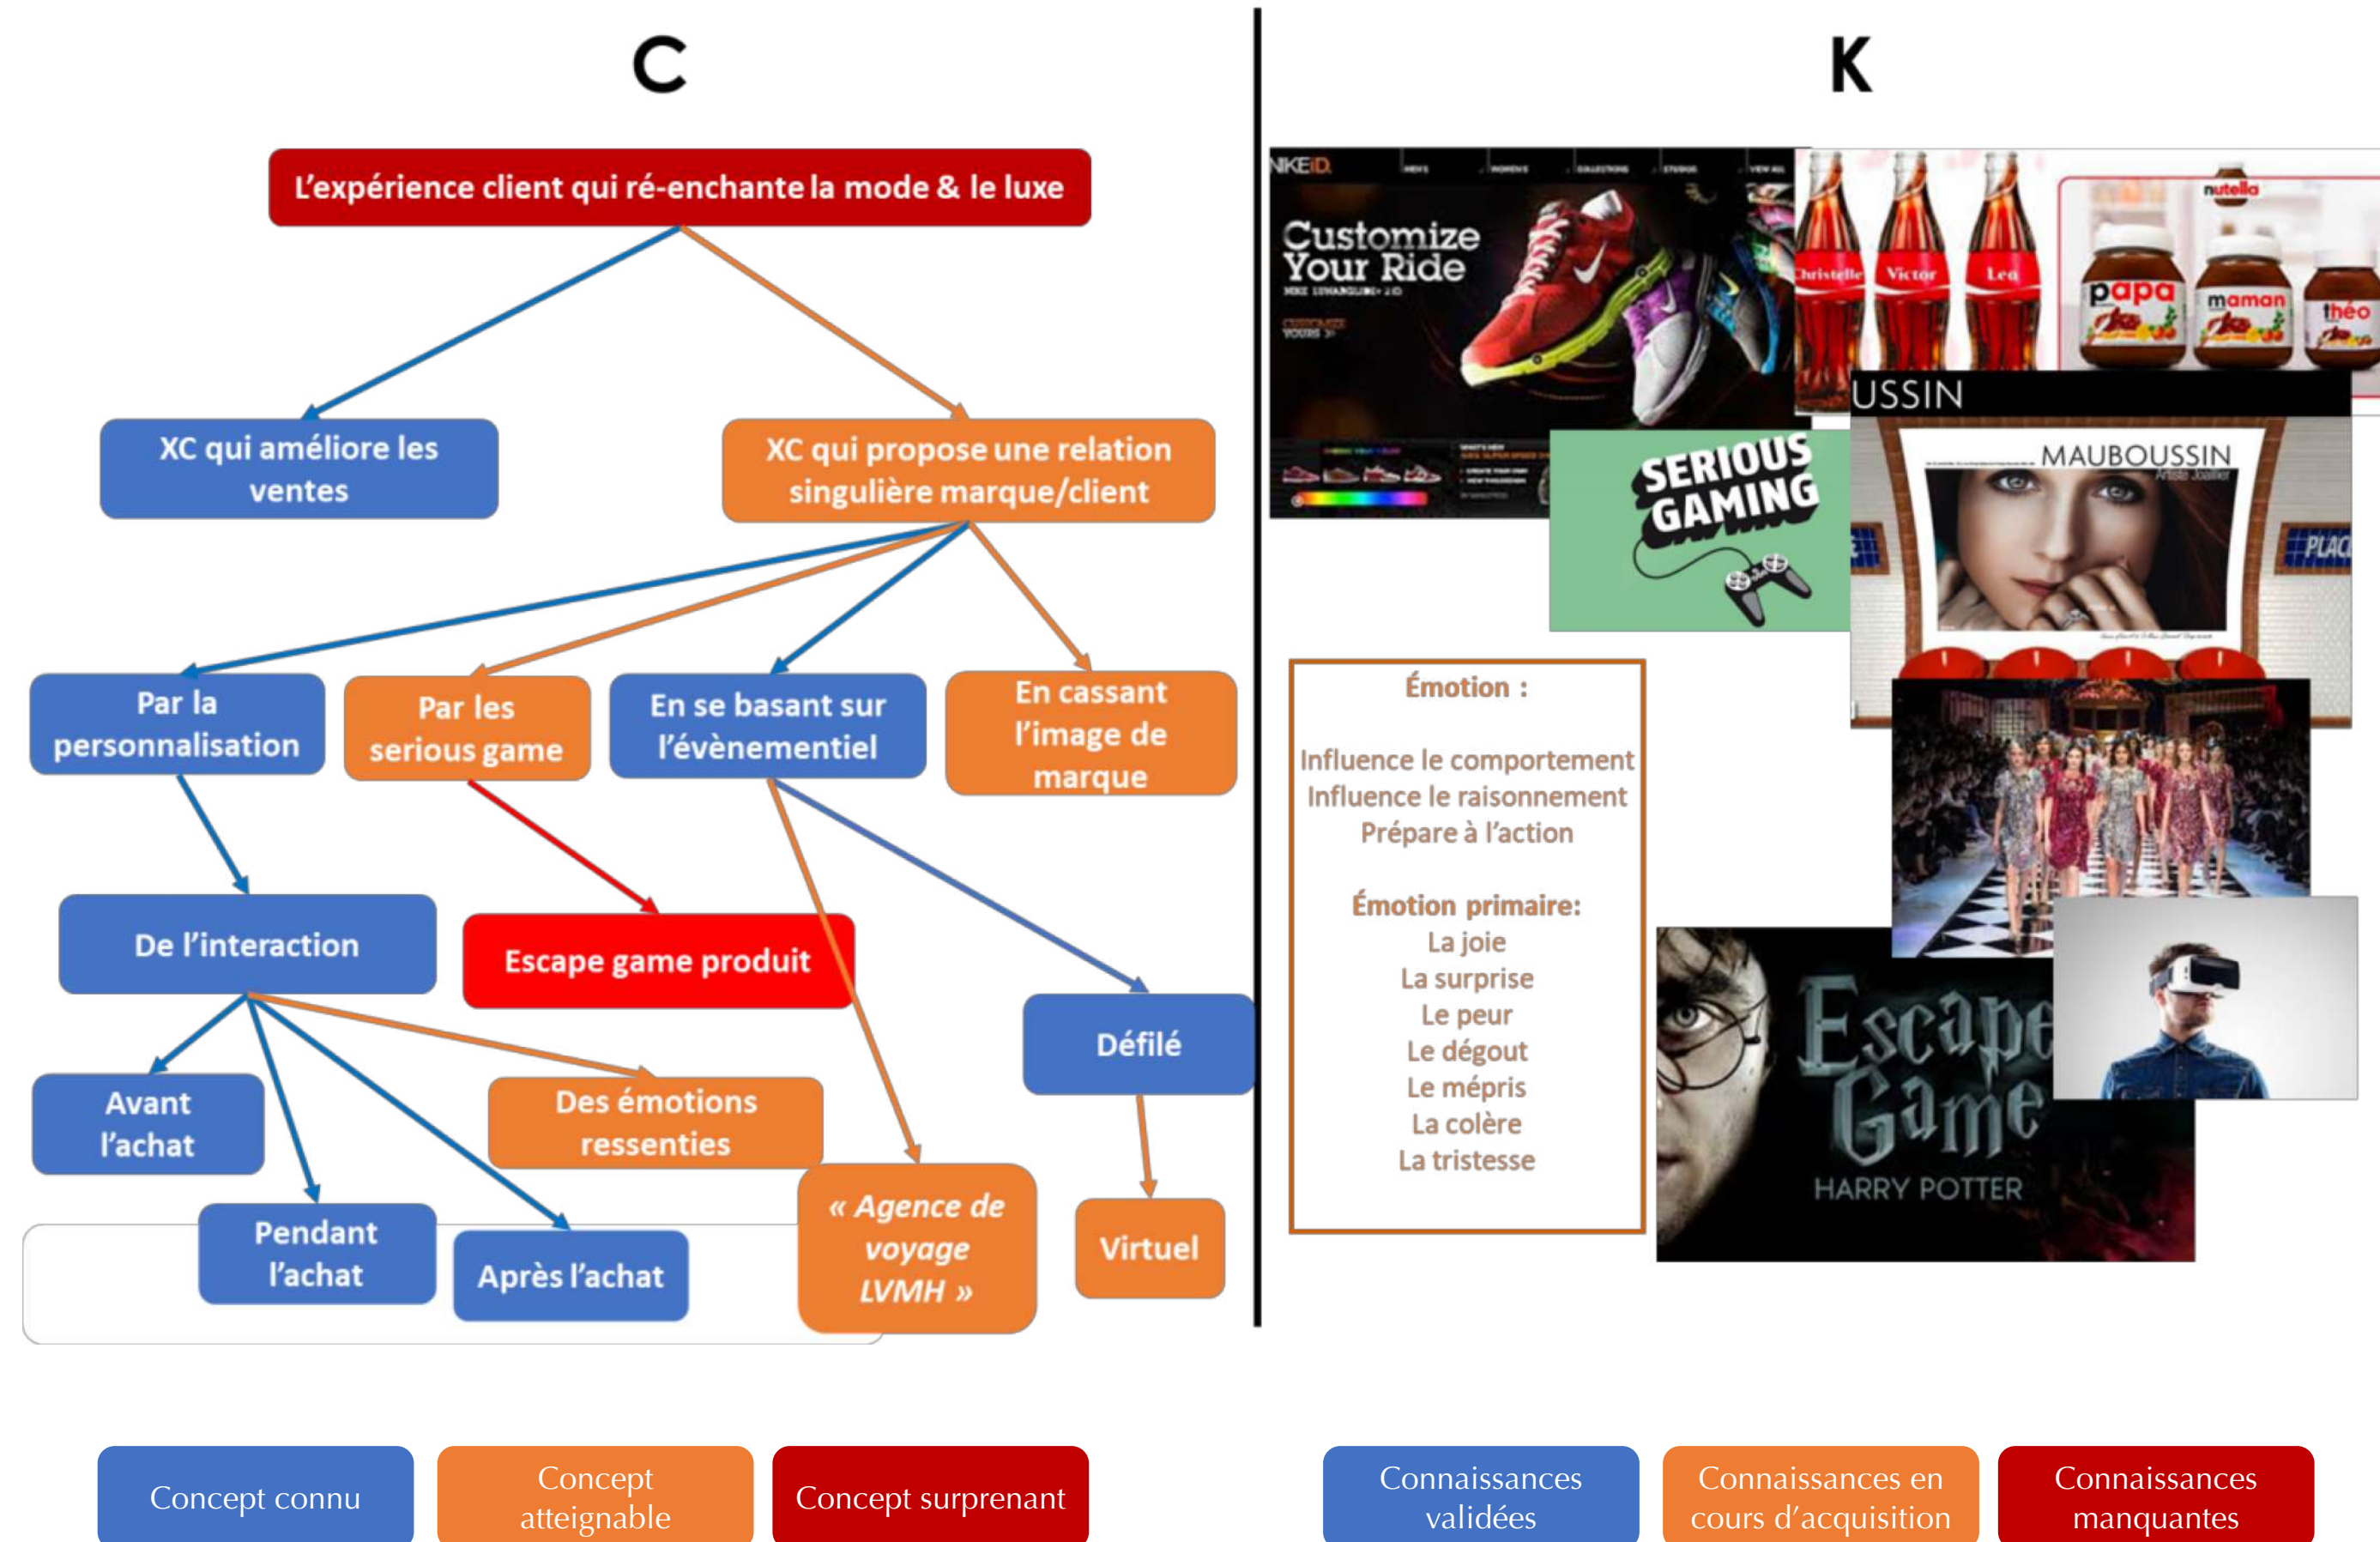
C

L'expérience client qui ré-enchante la mode & le luxe

XC qui améliore les ventes

XC qui propose une relation singulière marque/client

Par la personnalisation

Par les serious game

En se basant sur l'évènementiel

En cassant l'image de marque

De l'interaction

Escape game produit

Défilé

Avant l'achat

Des émotions ressenties

Pendant l'achat

Après l'achat

« Agence de voyage LVMH »

Virtuel

K

NIKEiD

Customize Your Ride

Christelle Victor Leo

nutella

papa maman théo

USSIN

MAUBOUSSIN

SERIOUS GAMING

Émotion :

Influence le comportement
Influence le raisonnement
Prépare à l'action

Émotion primaire:
La joie
La surprise
Le peur
Le dégout
Le mépris
La colère
La tristesse

Escape Game
HARRY POTTER

Concept connu

Concept atteignable

Concept surprenant

Connaissances validées

Connaissances en cours d'acquisition

Connaissances manquantes